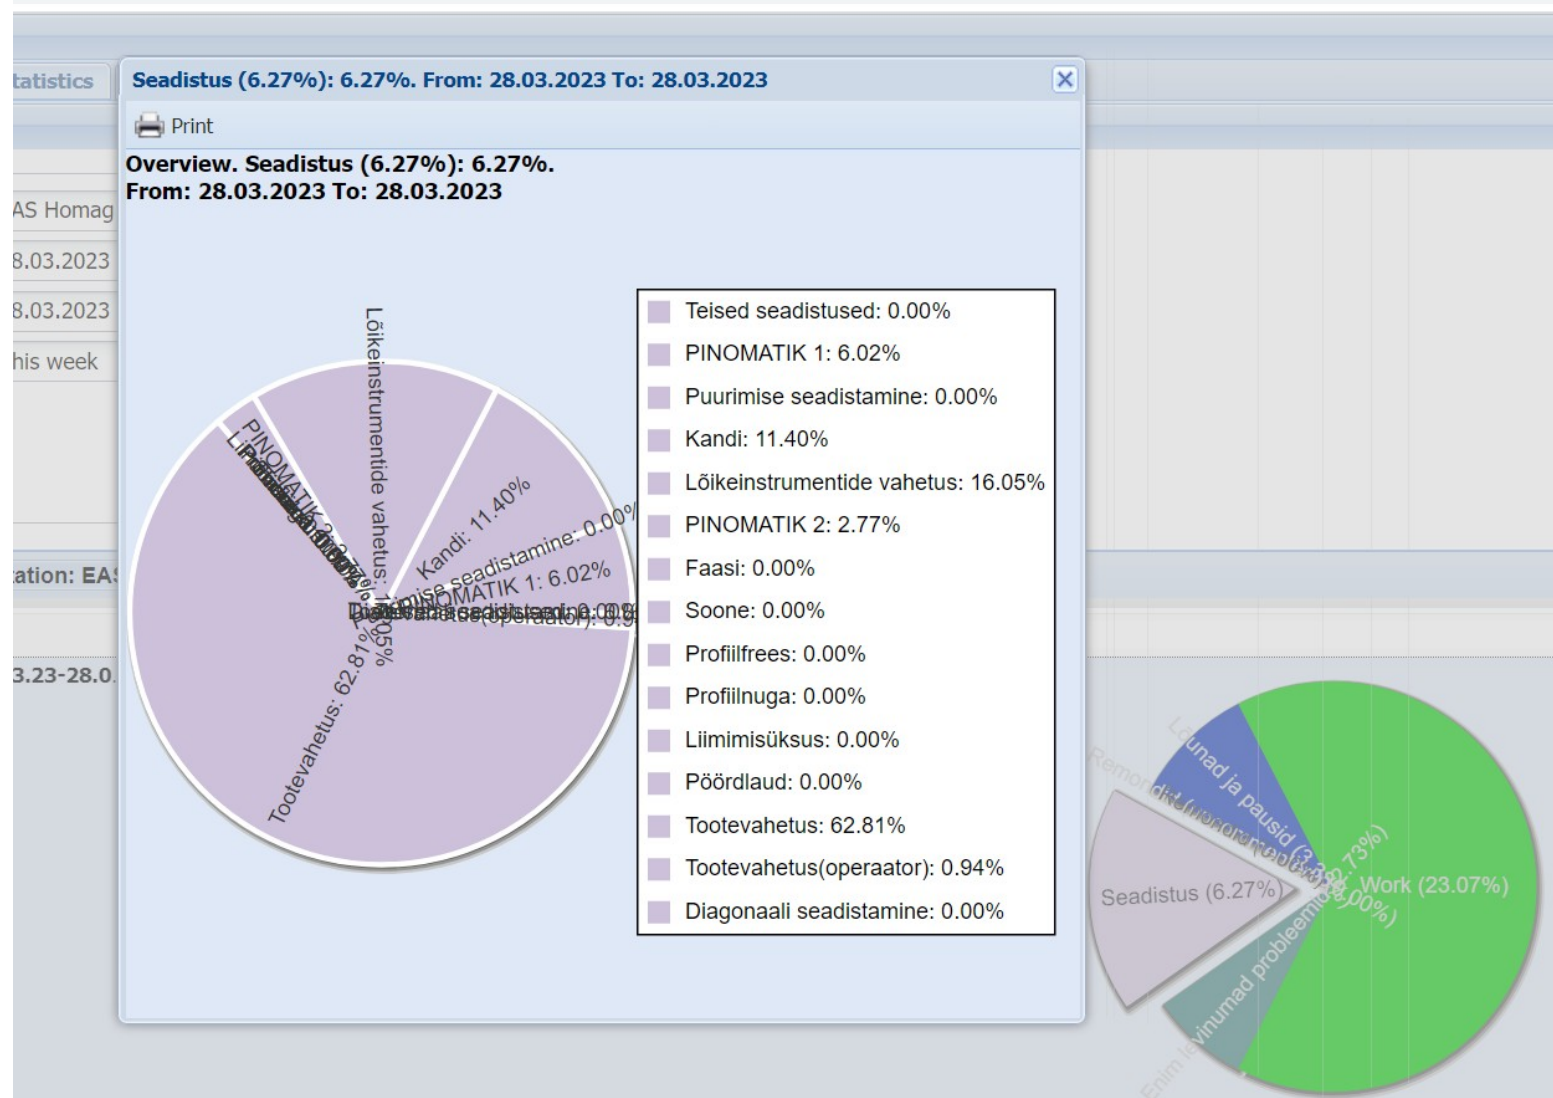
tatistics

Seadistus (6.27%): 6.27%. From: 28.03.2023 To: 28.03.2023

Print

Overview. Seadistus (6.27%): 6.27%.
From: 28.03.2023 To: 28.03.2023

AS Homag
8.03.2023
8.03.2023
his week
ation: EA
3.23-28.0

Lõikeinstrumentide vahetus: 16.05%
PINOMATIK 2
Kandi: 11.40%
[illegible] seadistamine: 0.00%
PINOMATIK 1: 6.02%
Tootevahetus: 62.81%
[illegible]

Teised seadistused: 0.00%
PINOMATIK 1: 6.02%
Puurimise seadistamine: 0.00%
Kandi: 11.40%
Lõikeinstrumentide vahetus: 16.05%
PINOMATIK 2: 2.77%
Faasi: 0.00%
Soone: 0.00%
Profiilfrees: 0.00%
Profiilnuga: 0.00%
Liimimisüksus: 0.00%
Pöördlaud: 0.00%
Tootevahetus: 62.81%
Tootevahetus(operaator): 0.94%
Diagonaali seadistamine: 0.00%

Lõunad ja pausid (3.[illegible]
Remont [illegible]
Seadistus (6.27%)
Work (23.07%)
Enim levinumad probleemid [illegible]